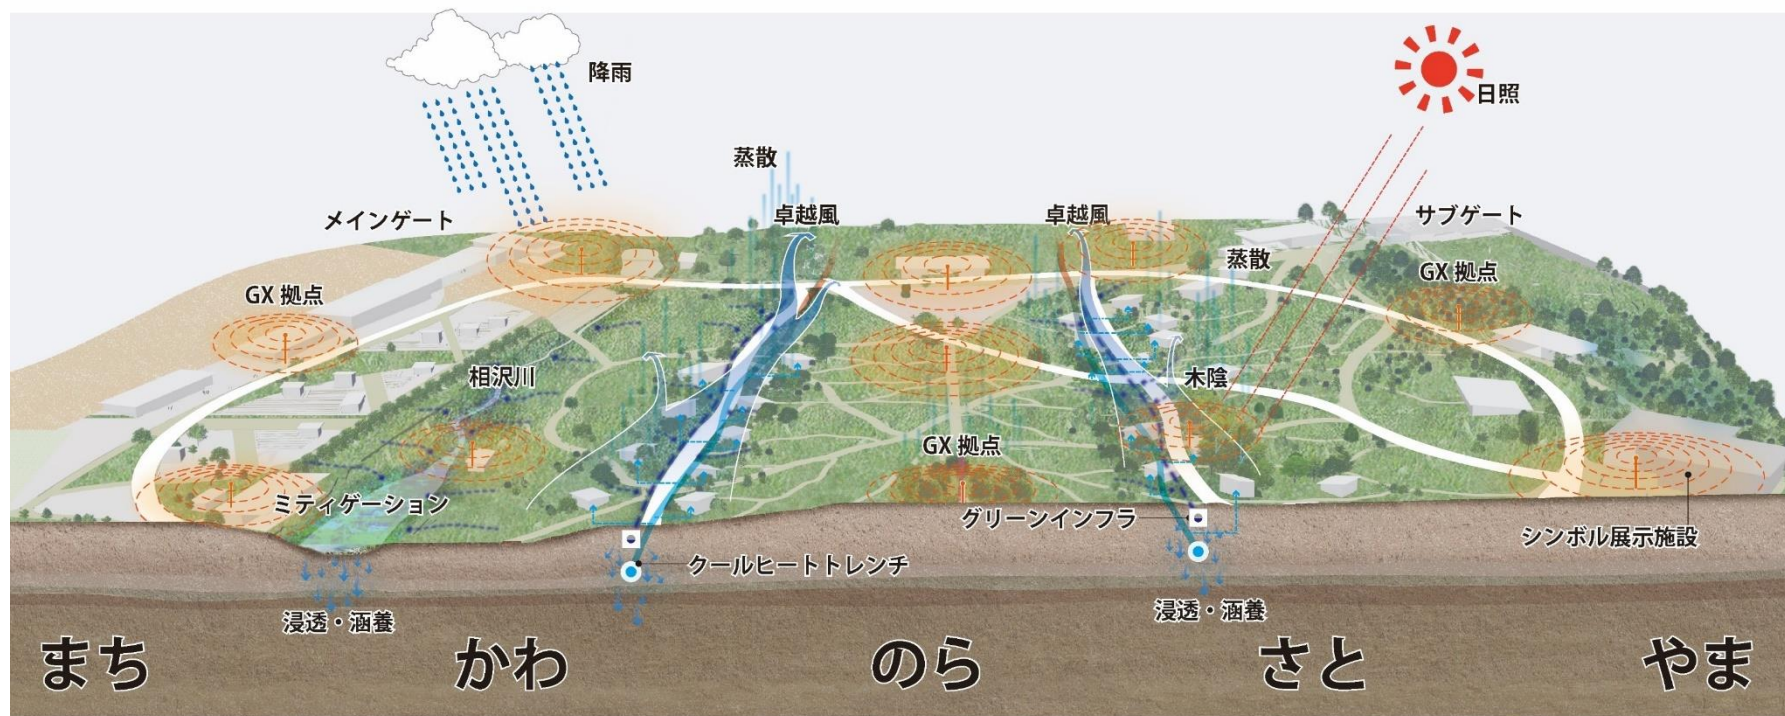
降雨

日照

蒸散

メインゲート

卓越風

卓越風

サブゲート

蒸散

GX 拠点

GX 拠点

相沢川

木陰

GX 拠点

ミティゲーション

グリーンインフラ

シンボル展示施設

クールヒートトレンチ

浸透・涵養

浸透・涵養

まち

かわ

のら

さと

やま